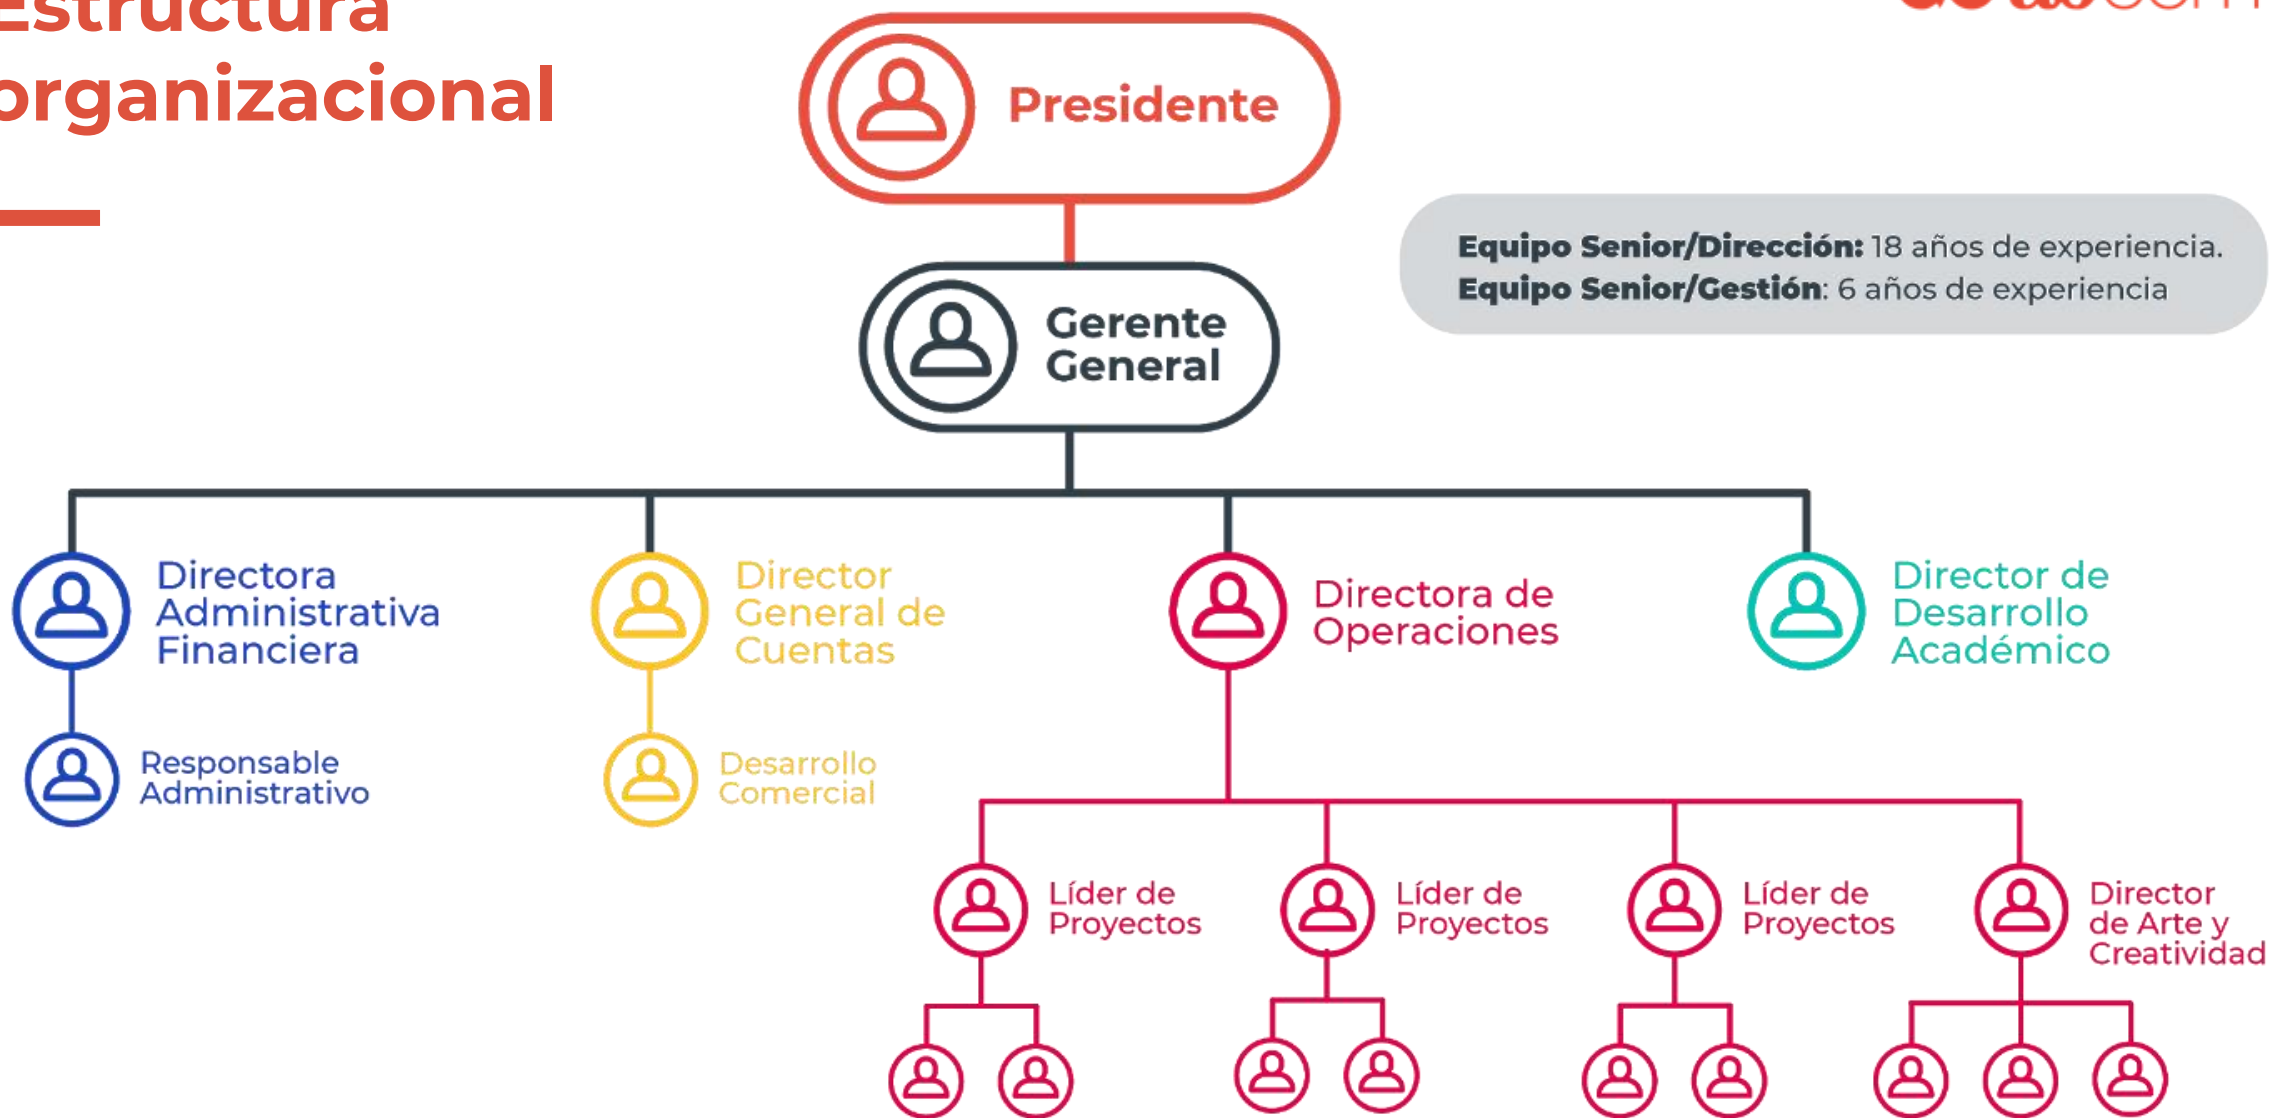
Estructura organizacional

Presidente

Gerente General

**Equipo Senior/Dirección:** 18 años de experiencia.
**Equipo Senior/Gestión**: 6 años de experiencia

Directora Administrativa Financiera

Responsable Administrativo

Director General de Cuentas

Desarrollo Comercial

Directora de Operaciones

Director de Desarrollo Académico

Líder de Proyectos

Líder de Proyectos

Líder de Proyectos

Director de Arte y Creatividad